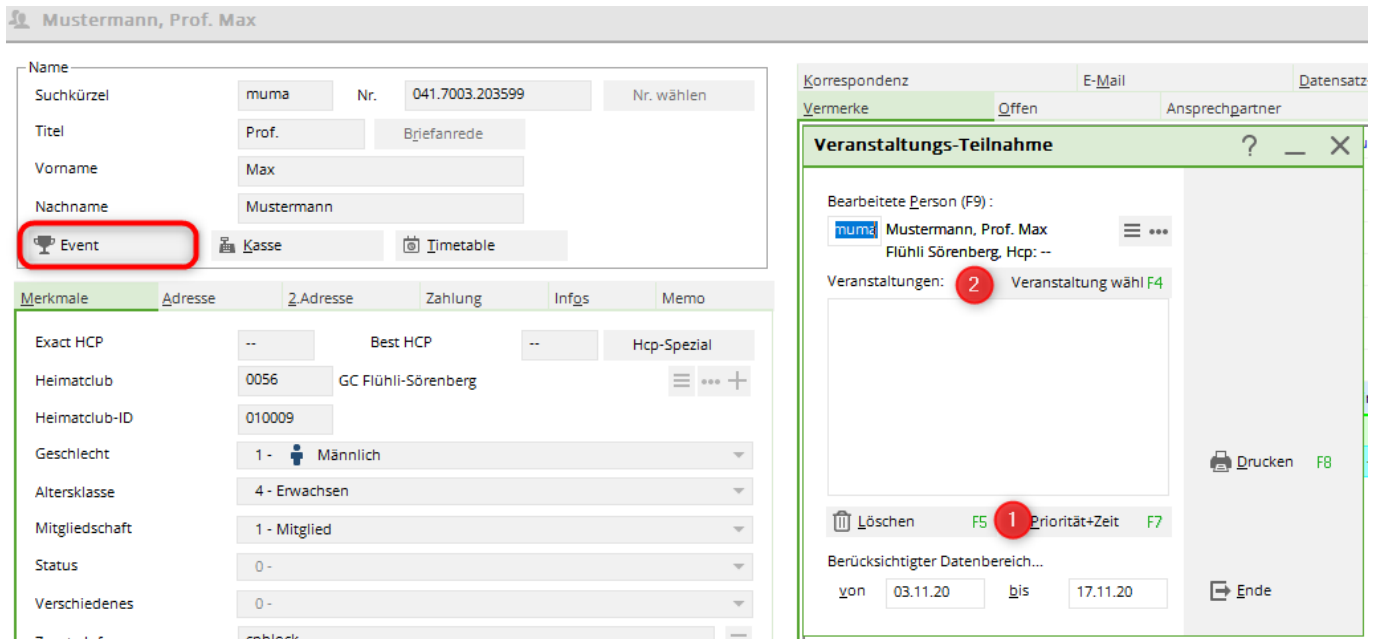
Mustermann, Prof. Max

Name
Suchkürzel muma Nr. 041.7003.203599 Nr. wählen
Titel Prof. Briefanrede
Vorname Max
Nachname Mustermann
Event Kasse Timetable

Merkmale Adresse 2.Adresse Zahlung Infos Memo

Exact HCP -- Best HCP -- Hcp-Spezial
Heimatclub 0056 GC Flühli-Sörenberg
Heimatclub-ID 010009
Geschlecht 1 - Männlich
Altersklasse 4 - Erwachsen
Mitgliedschaft 1 - Mitglied
Status 0 -
Verschiedenes 0 -
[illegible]

Korrespondenz E-Mail Datensatz
Vermerke Offen Ansprechpartner

Veranstaltungs-Teilnahme ? _ X

Bearbeitete Person (F9) :
muma Mustermann, Prof. Max
Flühli Sörenberg, Hcp: --
Veranstaltungen: 2 Veranstaltung wähl F4

Drucken F8

Löschen F5 1 Priorität+Zeit F7

Berücksichtigter Datenbereich...
von 03.11.20 bis 17.11.20

Ende